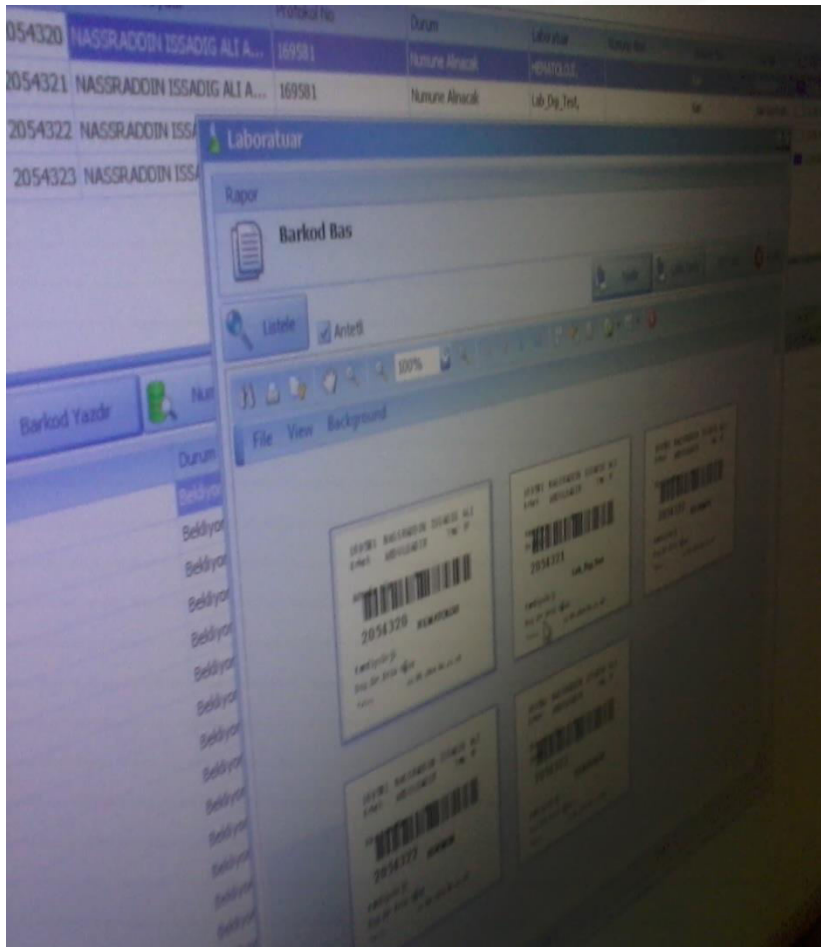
| | | Protokol No | Durum | Laboratuar |
|---|---|---|---|---|
| 2054320 | NASSRADDIN ISSADIG ALI A... | 169581 | Numune Alınacak | HEMATOLOJİ |
| 2054321 | NASSRADDIN ISSADIG ALI A... | 169581 | Numune Alınacak | Lab_Dış_Test. |
| 2054322 | NASSRADDIN ISSA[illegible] | | | |
| 2054323 | NASSRADDIN ISSA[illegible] | | | |

Barkod Yazdır

Nu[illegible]

Durum
Bekliyor
Bekliyor
Bekliyor
Bekliyor
Bekliyor
Bekliyor
Bekliyor
Bekliyor
Bekliyor
Bekliyor
Bekliyor
Bekliyor
Bekliyor
Bekliyor

Laboratuar

Rapor

Barkod Bas

Listele

Antetli

100%

File View Background

2054320

2054321 Lab_Dış_Test.

2054322

2054323